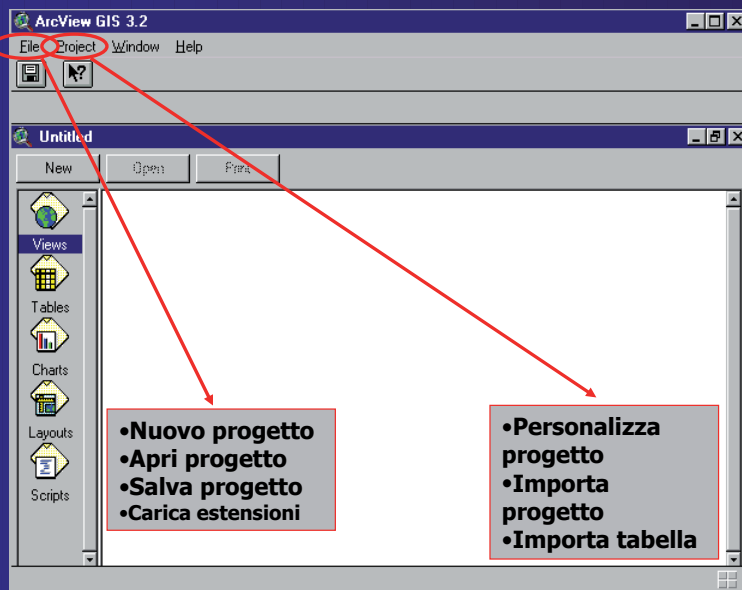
ArcView GIS 3.2

File Project Window Help

Untitled

New Open Print

Views

Tables

Charts

Layouts

Scripts

•Nuovo progetto
•Apri progetto
•Salva progetto
•Carica estensioni

•Personalizza progetto
•Importa progetto
•Importa tabella